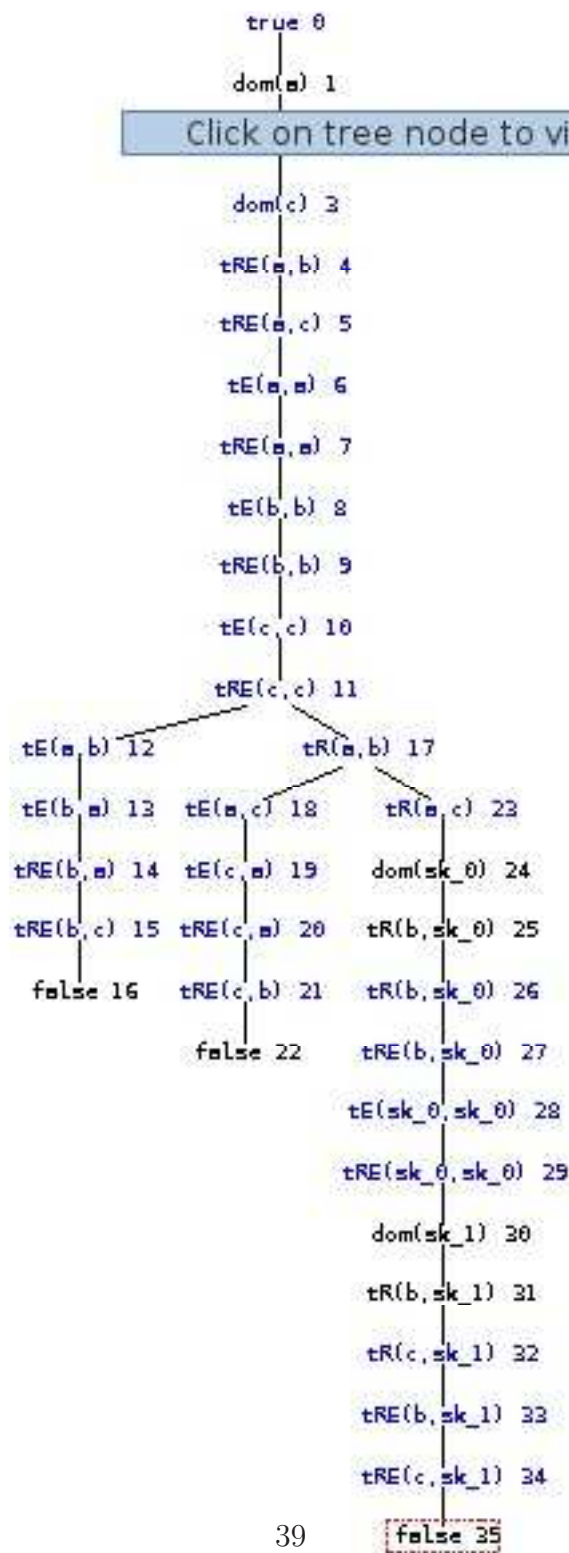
true 0

dom(a) 1

Click on tree node to vi

dom(c) 3

tRE(a,b) 4

tRE(a,c) 5

tE(a,a) 6

tRE(a,a) 7

tE(b,b) 8

tRE(b,b) 9

tE(c,c) 10

tRE(c,c) 11

tE(a,b) 12

tE(b,a) 13

tRE(b,a) 14

tRE(b,c) 15

false 16

tR(a,b) 17

tE(a,c) 18

tE(c,a) 19

tRE(c,a) 20

tRE(c,b) 21

false 22

tR(a,c) 23

dom(sk_0) 24

tR(b,sk_0) 25

tR(b,sk_0) 26

tRE(b,sk_0) 27

tE(sk_0,sk_0) 28

tRE(sk_0,sk_0) 29

dom(sk_1) 30

tR(b,sk_1) 31

tR(c,sk_1) 32

tRE(b,sk_1) 33

tRE(c,sk_1) 34

false 35

39